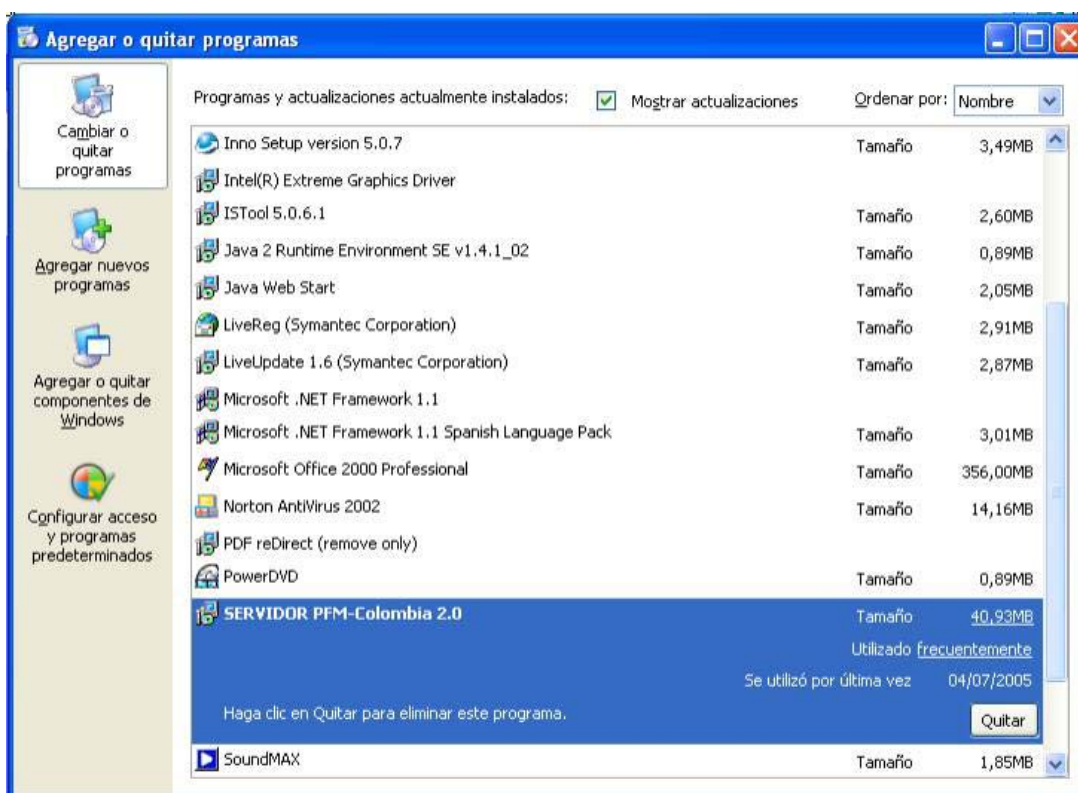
Agregar o quitar programas

Cambiar o quitar programas

Agregar nuevos programas

Agregar o quitar componentes de Windows

Configurar acceso y programas predeterminados

Programas y actualizaciones actualmente instalados: Mostrar actualizaciones Ordenar por: Nombre

| | | |
|---|---|---|
| Inno Setup version 5.0.7 | Tamaño | 3,49MB |
| Intel(R) Extreme Graphics Driver | | |
| ISTool 5.0.6.1 | Tamaño | 2,60MB |
| Java 2 Runtime Environment SE v1.4.1_02 | Tamaño | 0,89MB |
| Java Web Start | Tamaño | 2,05MB |
| LiveReg (Symantec Corporation) | Tamaño | 2,91MB |
| LiveUpdate 1.6 (Symantec Corporation) | Tamaño | 2,87MB |
| Microsoft .NET Framework 1.1 | | |
| Microsoft .NET Framework 1.1 Spanish Language Pack | Tamaño | 3,01MB |
| Microsoft Office 2000 Professional | Tamaño | 356,00MB |
| Norton AntiVirus 2002 | Tamaño | 14,16MB |
| PDF reDirect (remove only) | | |
| PowerDVD | Tamaño | 0,89MB |
| SERVIDOR PFM-Colombia 2.0 | Tamaño | 40,93MB |
| | Utilizado | frecuentemente |
| | Se utilizó por última vez | 04/07/2005 |
| Haga clic en Quitar para eliminar este programa. | | Quitar |
| SoundMAX | Tamaño | 1,85MB |